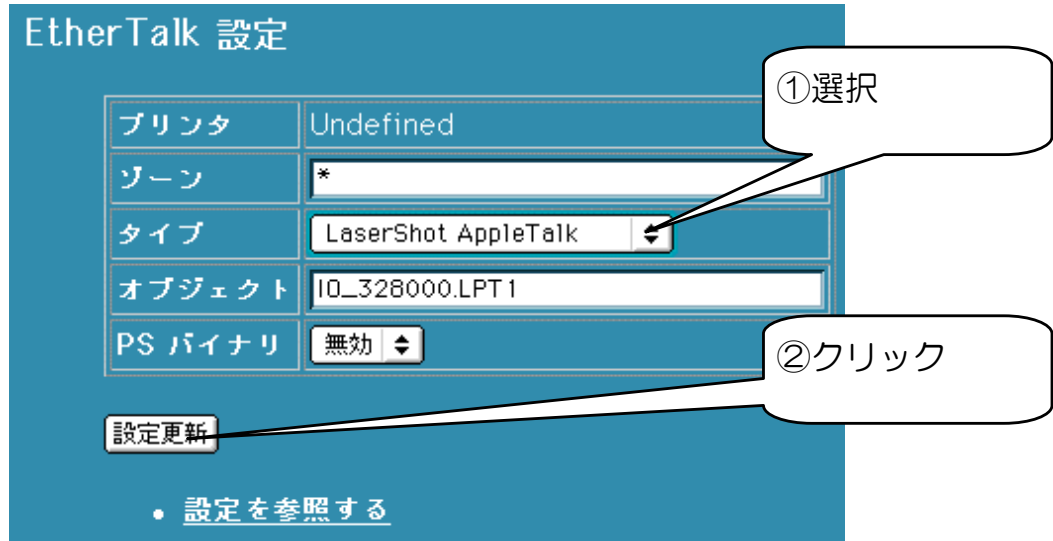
EtherTalk 設定

①選択

| プリンタ | Undefined |
|---|---|
| ゾーン | * |
| タイプ | LaserShot AppleTalk |
| オブジェクト | IO_328000.LPT1 |
| PS バイナリ | 無効 |

②クリック

設定更新

• 設定を参照する